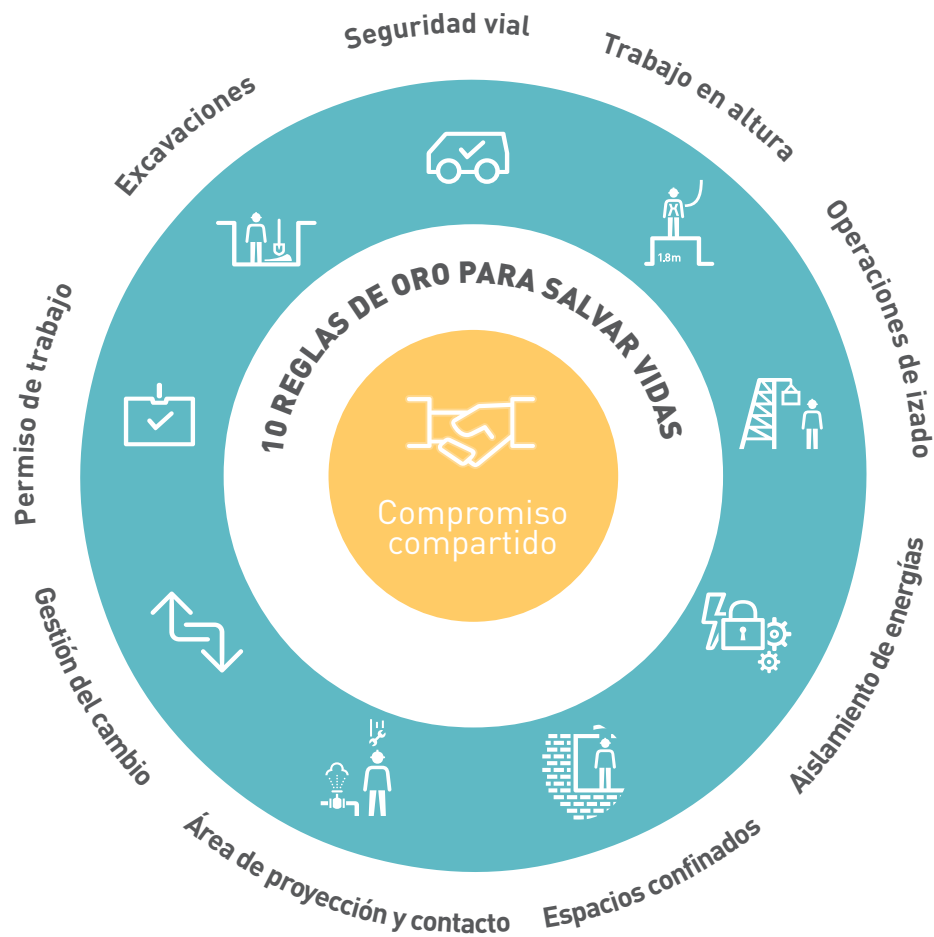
Seguridad vial

Trabajo en altura

Operaciones de izado

Aislamiento de energías

Espacios confinados

Área de proyección y contacto

Gestión del cambio

Permiso de trabajo

Excavaciones

1.8m

10 REGLAS DE ORO PARA SALVAR VIDAS

Compromiso compartido